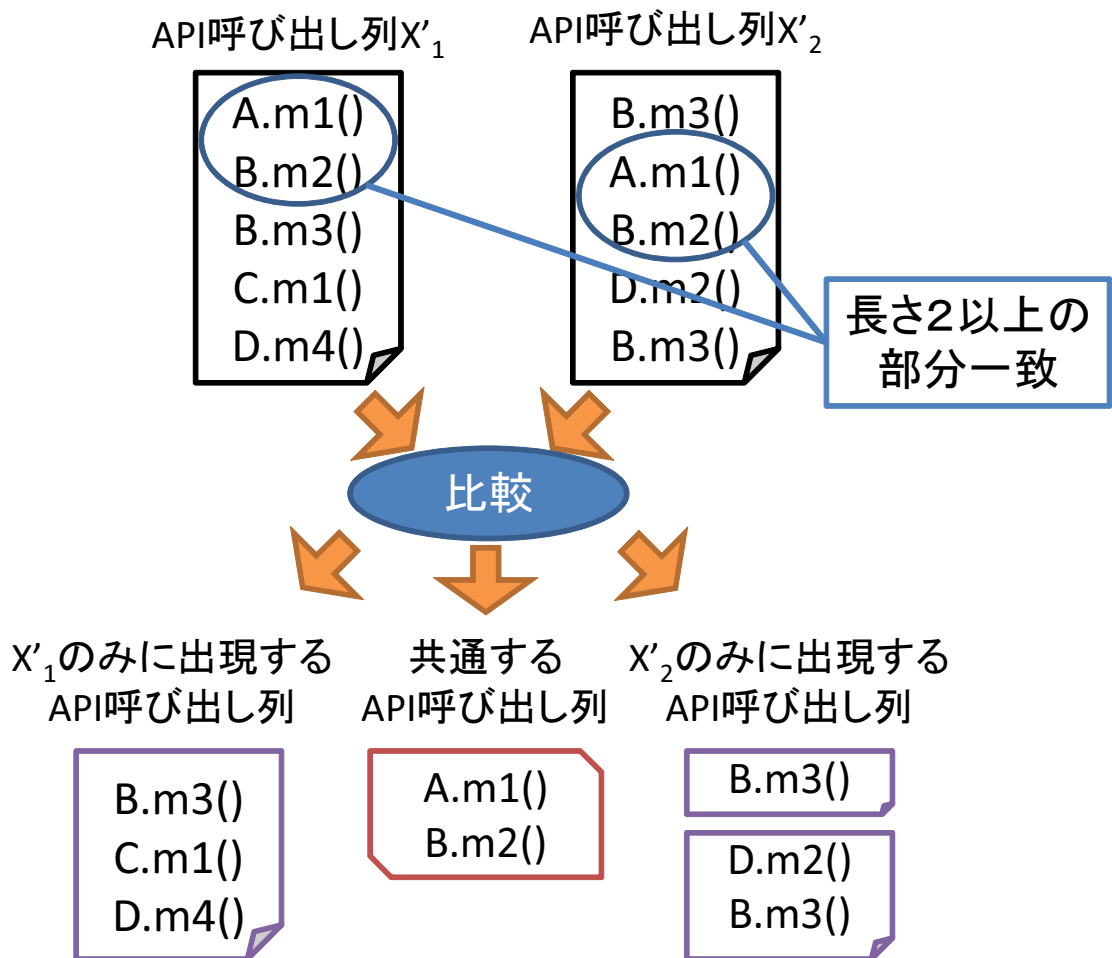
API呼び出し列$X'_1$

A.m1()
B.m2()
B.m3()
C.m1()
D.m4()

API呼び出し列$X'_2$

B.m3()
A.m1()
B.m2()
D.m2()
B.m3()

長さ2以上の部分一致

比較

$X'_1$のみに出現するAPI呼び出し列

B.m3()
C.m1()
D.m4()

共通するAPI呼び出し列

A.m1()
B.m2()

$X'_2$のみに出現するAPI呼び出し列

B.m3()

D.m2()
B.m3()